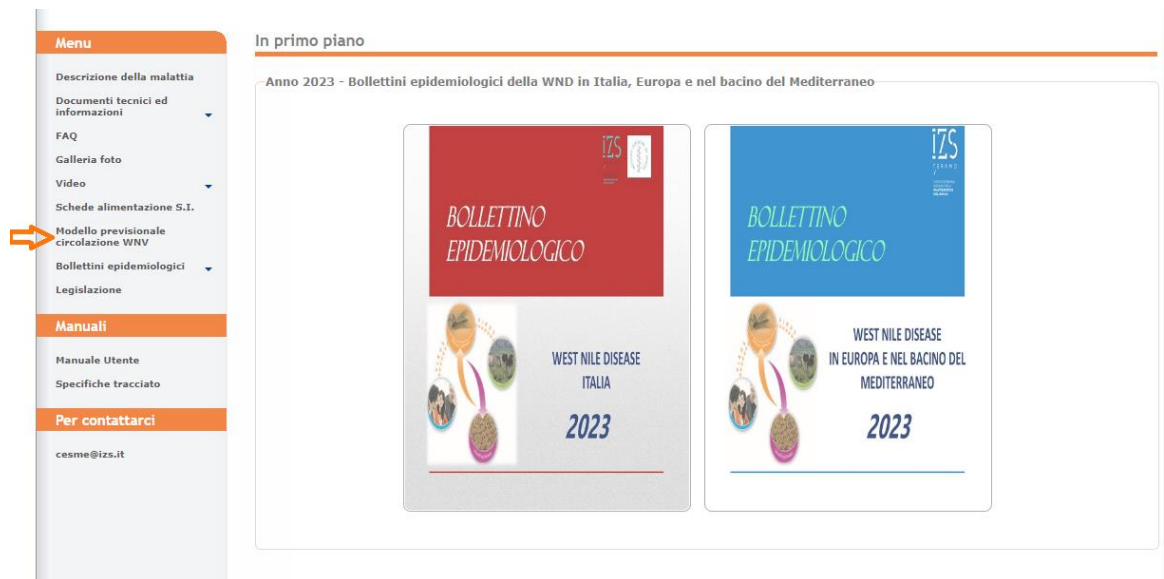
Menu

Descrizione della malattia

Documenti tecnici ed informazioni

FAQ

Galleria foto

Video

Schede alimentazione S.I.

Modello previsionale circolazione WNV

Bollettini epidemiologici

Legislazione

Manuali

Manuale Utente

Specifiche tracciato

Per contattarci

cesme@izs.it

In primo piano

Anno 2023 - Bollettini epidemiologici della WND in Italia, Europa e nel bacino del Mediterraneo

IZS

BOLLETTINO EPIDEMIOLOGICO

WEST NILE DISEASE ITALIA

2023

IZS

BOLLETTINO EPIDEMIOLOGICO

WEST NILE DISEASE IN EUROPA E NEL BACINO DEL MEDITERRANEO

2023